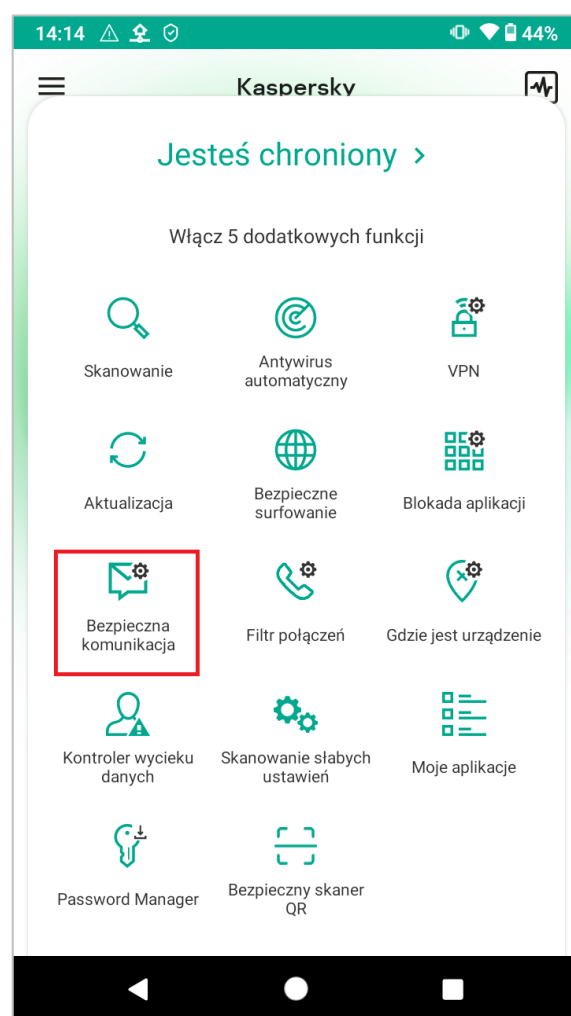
14:14 44%

Kaspersky

Jesteś chroniony >

Włącz 5 dodatkowych funkcji

Skanowanie

Antywirus automatyczny

VPN

Aktualizacja

Bezpieczne surfowanie

Blokada aplikacji

Bezpieczna komunikacja

Filtr połączeń

Gdzie jest urządzenie

Kontroler wycieku danych

Skanowanie słabych ustawień

Moje aplikacje

Password Manager

Bezpieczny skaner QR